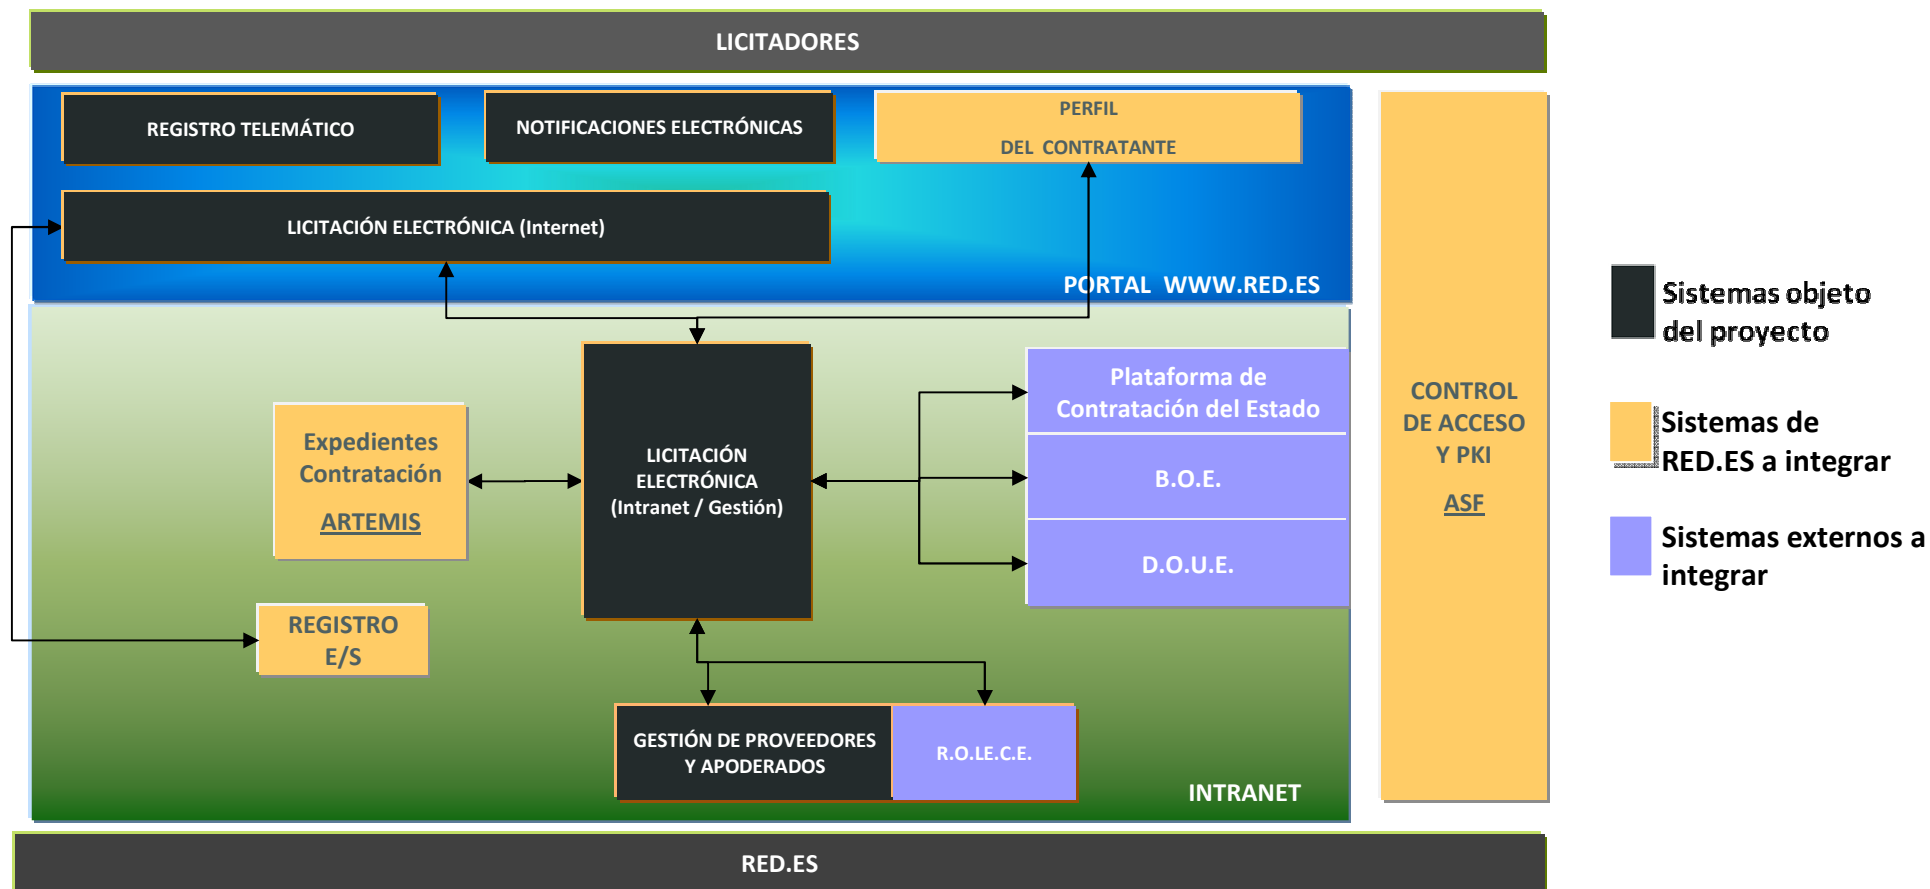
LICITADORES

REGISTRO TELEMÁTICO

NOTIFICACIONES ELECTRÓNICAS

PERFIL DEL CONTRATANTE

LICITACIÓN ELECTRÓNICA (Internet)

PORTAL WWW.RED.ES

Expedientes Contratación

ARTEMIS

LICITACIÓN ELECTRÓNICA (Intranet / Gestión)

Plataforma de Contratación del Estado

B.O.E.

D.O.U.E.

REGISTRO E/S

GESTIÓN DE PROVEEDORES Y APODERADOS

R.O.LE.C.E.

INTRANET

CONTROL DE ACCESO Y PKI

ASF

Sistemas objeto del proyecto

Sistemas de RED.ES a integrar

Sistemas externos a integrar

RED.ES